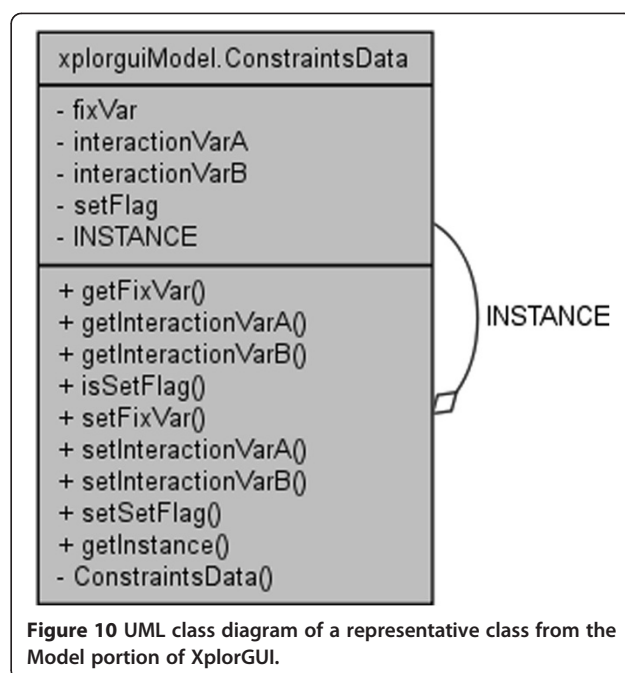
xplorguiModel.ConstraintsData

- fixVar
- interactionVarA
- interactionVarB
- setFlag
- INSTANCE

+ getFixVar()
+ getInteractionVarA()
+ getInteractionVarB()
+ isSetFlag()
+ setFixVar()
+ setInteractionVarA()
+ setInteractionVarB()
+ setSetFlag()
+ getInstance()
- ConstraintsData()

INSTANCE

**Figure 10** UML class diagram of a representative class from the Model portion of XplorGUI.